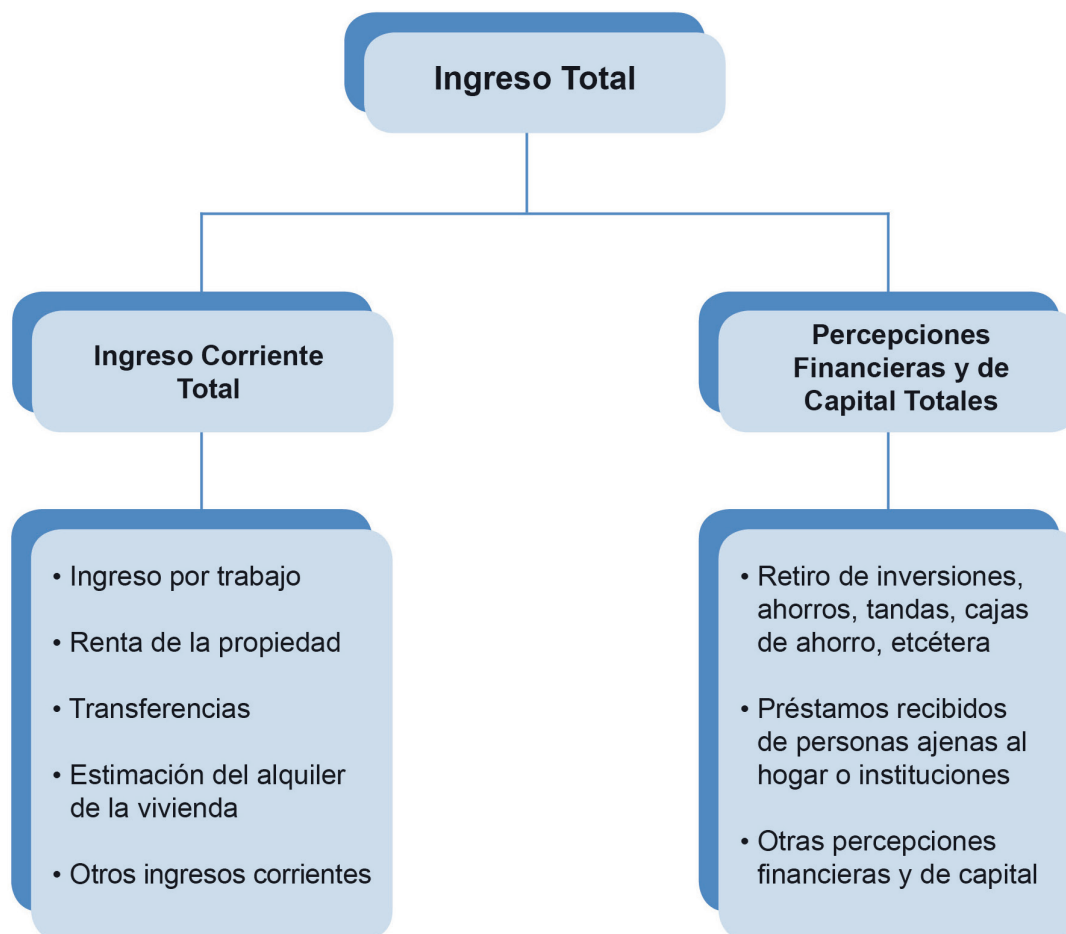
Ingreso Total

Ingreso Corriente Total

Percepciones Financieras y de Capital Totales

• Ingreso por trabajo
• Renta de la propiedad
• Transferencias
• Estimación del alquiler de la vivienda
• Otros ingresos corrientes

• Retiro de inversiones, ahorros, tandas, cajas de ahorro, etcétera
• Préstamos recibidos de personas ajenas al hogar o instituciones
• Otras percepciones financieras y de capital